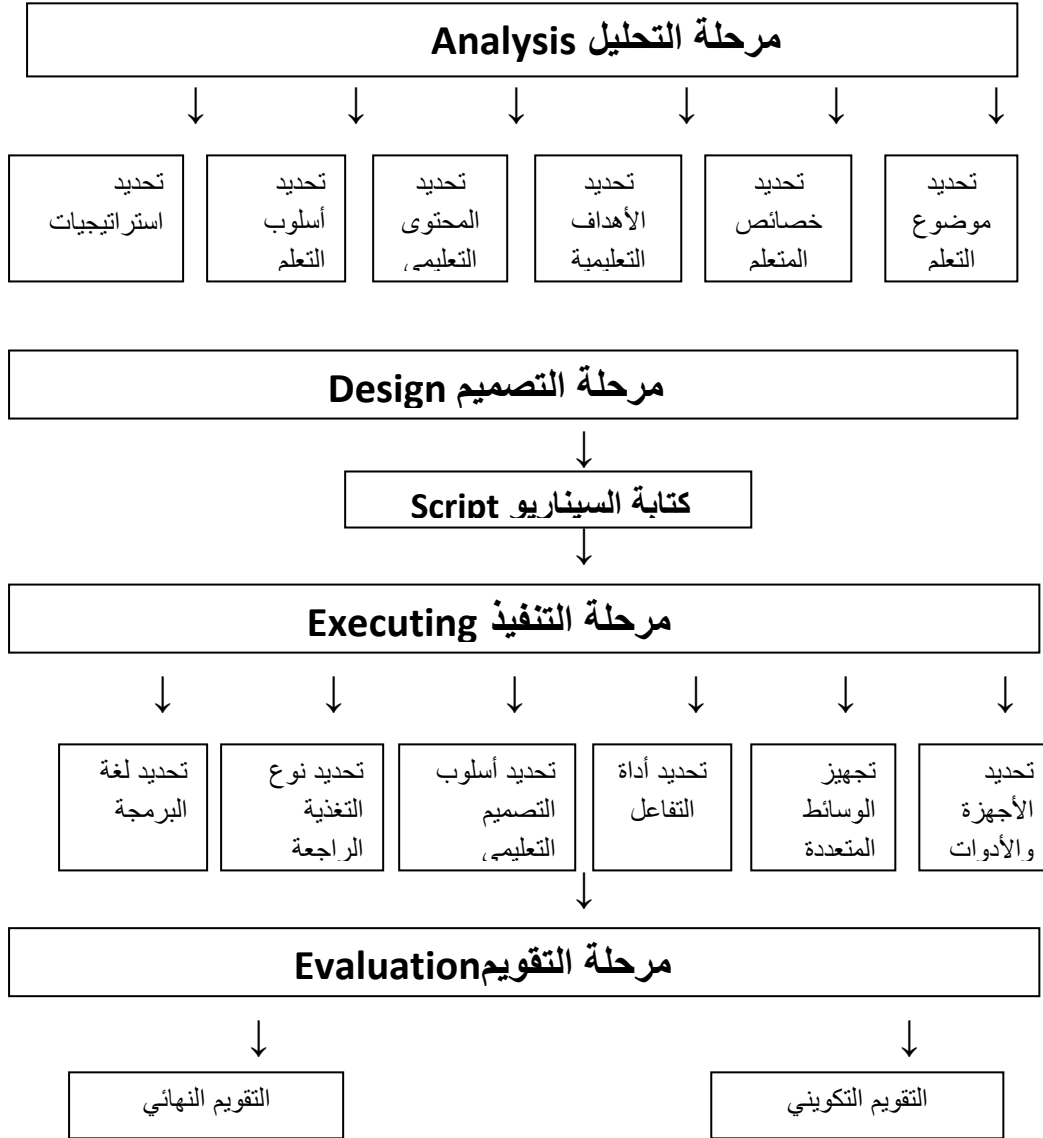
مرحلة التحليل Analysis

تحديد موضوع التعلم

تحديد خصائص المتعلم

تحديد الأهداف التعليمية

تحديد المحتوى التعليمي

تحديد أسلوب التعلم

تحديد استراتيجيات

مرحلة التصميم Design

كتابة السيناريو Script

مرحلة التنفيذ Executing

تحديد الأجهزة والأدوات

تجهيز الوسائط المتعددة

تحديد أداة التفاعل

تحديد أسلوب التصميم التعليمي

تحديد نوع التغذية الراجعة

تحديد لغة البرمجة

مرحلة التقويمEvaluation

التقويم التكويني

التقويم النهائي